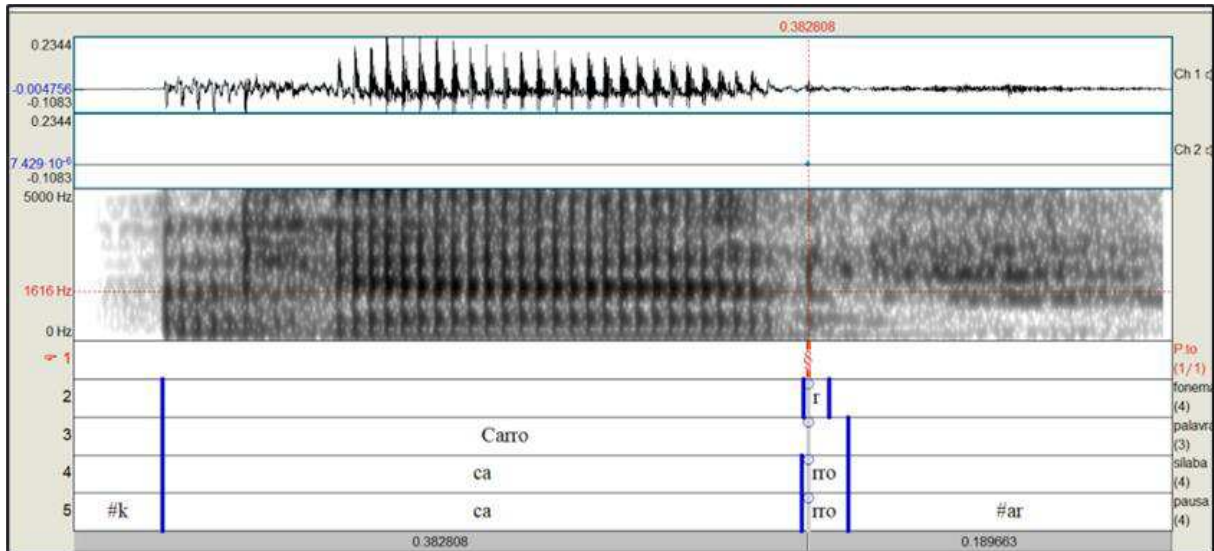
0.382808

0.2344
-0.004756
-0.1083
Ch 1
0.2344
$7.429\cdot10^{-6}$
-0.1083
Ch 2
5000 Hz
1616 Hz
0 Hz

1
P.to
(1/1)
2
r
fonema
(4)
3
Carro
palavra
(3)
4
ca
rro
silaba
(4)
5
#k
ca
rro
#ar
pausa
(4)

0.382808
0.189663